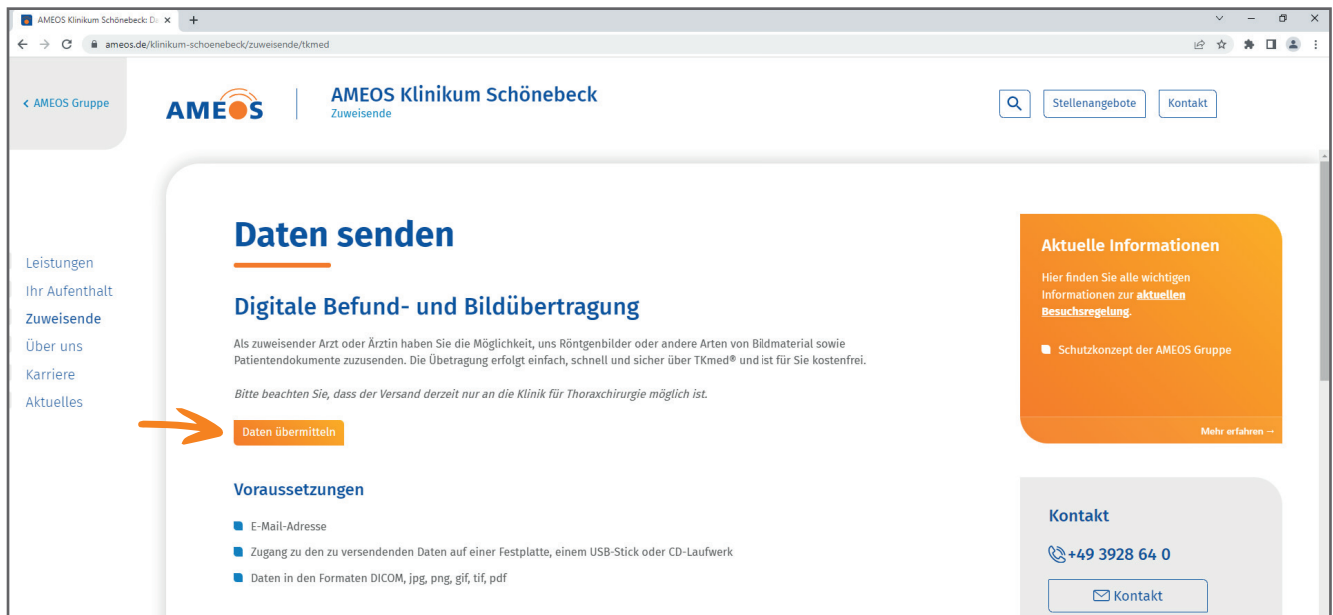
AMEOS Klinikum Schönebeck: Da ×

ameos.de/klinikum-schoenebeck/zuweisende/tkmed

< AMEOS Gruppe

AMEOS

AMEOS Klinikum Schönebeck
Zuweisende

Stellenangebote

Kontakt

Leistungen
Ihr Aufenthalt
Zuweisende
Über uns
Karriere
Aktuelles

Daten senden

Digitale Befund- und Bildübertragung

Als zuweisender Arzt oder Ärztin haben Sie die Möglichkeit, uns Röntgenbilder oder andere Arten von Bildmaterial sowie Patientendokumente zuzusenden. Die Übetragung erfolgt einfach, schnell und sicher über TKmed® und ist für Sie kostenfrei.

Bitte beachten Sie, dass der Versand derzeit nur an die Klinik für Thoraxchirurgie möglich ist.

Daten übermitteln

Voraussetzungen

E-Mail-Adresse

Zugang zu den zu versendenden Daten auf einer Festplatte, einem USB-Stick oder CD-Laufwerk

Daten in den Formaten DICOM, jpg, png, gif, tif, pdf

Aktuelle Informationen

Hier finden Sie alle wichtigen Informationen zur aktuellen Besuchsregelung.

Schutzkonzept der AMEOS Gruppe

Mehr erfahren →

Kontakt

+49 3928 64 0

Kontakt